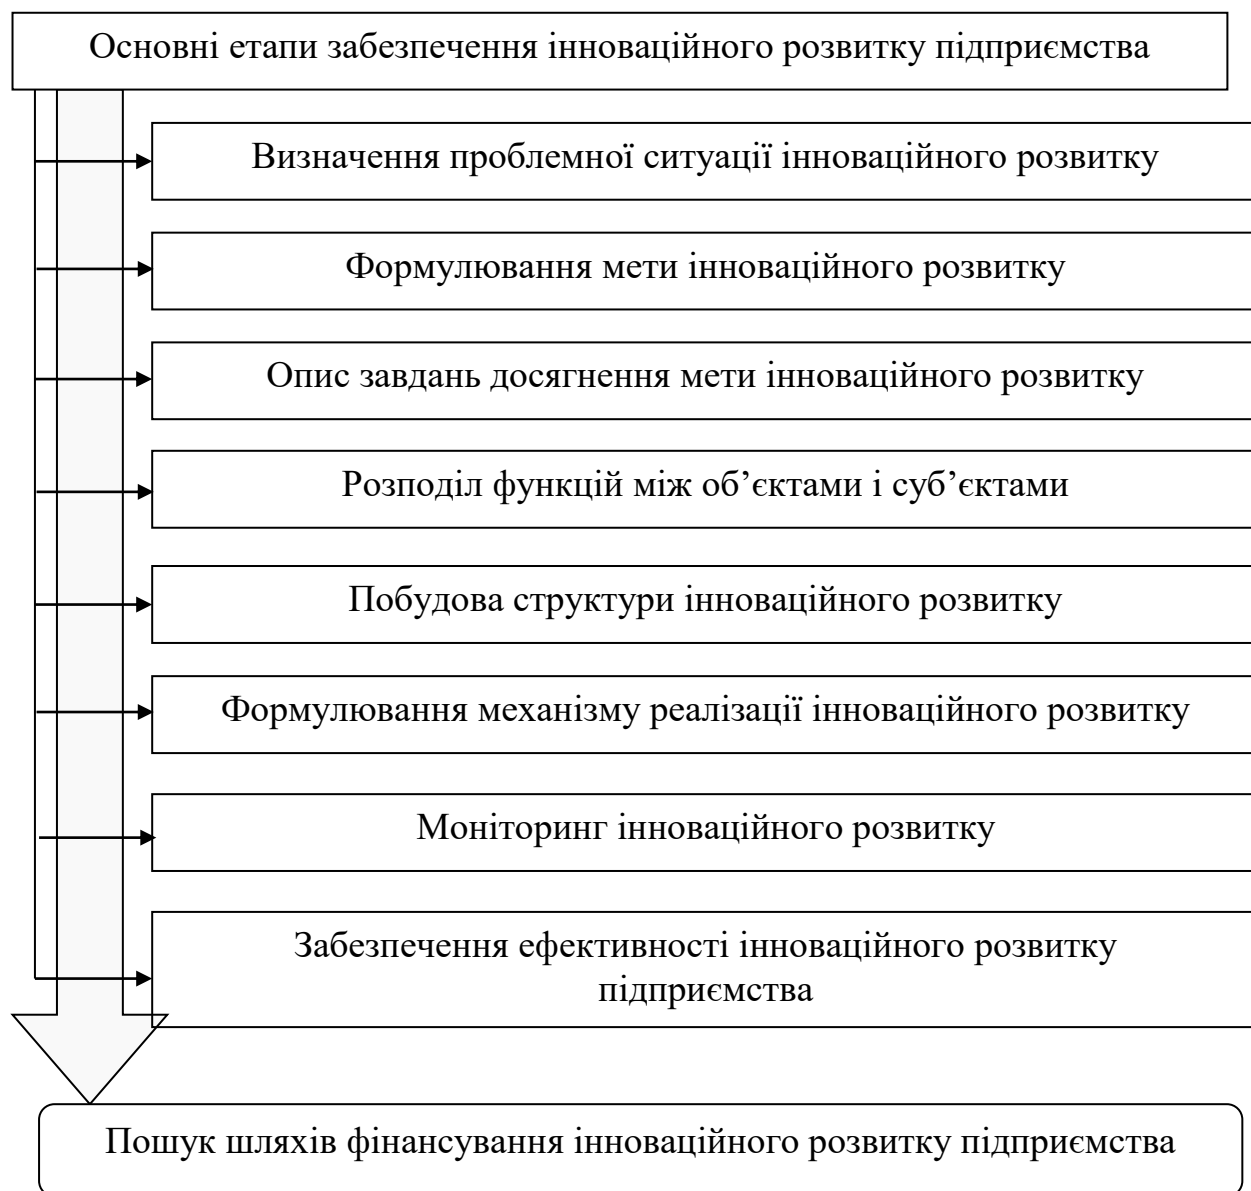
Основні етапи забезпечення інноваційного розвитку підприємства

Визначення проблемної ситуації інноваційного розвитку

Формулювання мети інноваційного розвитку

Опис завдань досягнення мети інноваційного розвитку

Розподіл функцій між об’єктами і суб’єктами

Побудова структури інноваційного розвитку

Формулювання механізму реалізації інноваційного розвитку

Моніторинг інноваційного розвитку

Забезпечення ефективності інноваційного розвитку підприємства

Пошук шляхів фінансування інноваційного розвитку підприємства